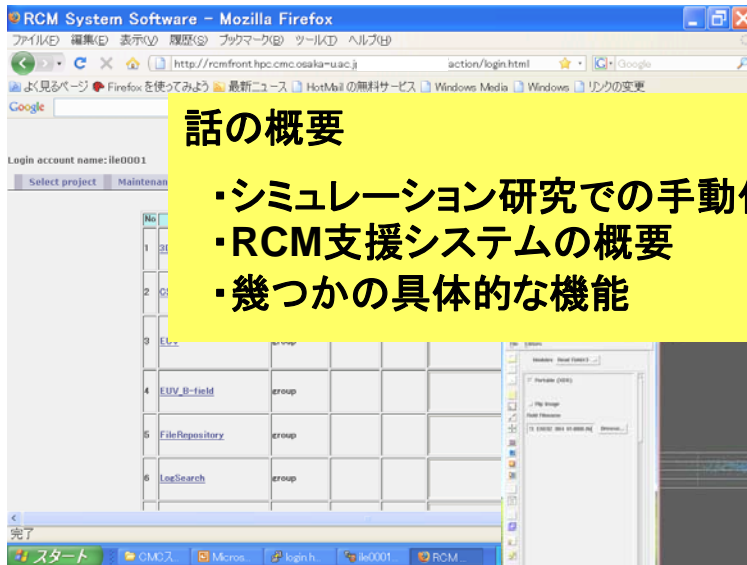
RCM System Software - Mozilla Firefox

ファイル(F) 編集(E) 表示(V) 履歴(S) ブックマーク(B) ツール(T) ヘルプ(H)

http://rcmfront.hpc.cmc.osaka-u.ac.j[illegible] action/login.html

Google

よく見るページ Firefox を使ってみよう 最新ニュース HotMail の無料サービス Windows Media Windows リンクの変更

Google

Login account name: ile0001

Select project Maintenan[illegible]

話の概要

・シミュレーション研究での手動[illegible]
・RCM支援システムの概要
・幾つかの具体的な機能

| No | | | | | | |
|---|---|---|---|---|---|---|
| 1 | 3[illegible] | | | | | |
| 2 | C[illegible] | | | | | |
| 3 | EUV | group | | | | |
| 4 | EUV_B-field | group | | | | |
| 5 | FileRepository | group | | | | |
| 6 | LogSearch | group | | | | |

Modules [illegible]

Portable (XDR)

Flip Image

Field filename

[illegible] Browse...

完了

スタート CMCス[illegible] Micros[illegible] login.h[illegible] ile0001 RCM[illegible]